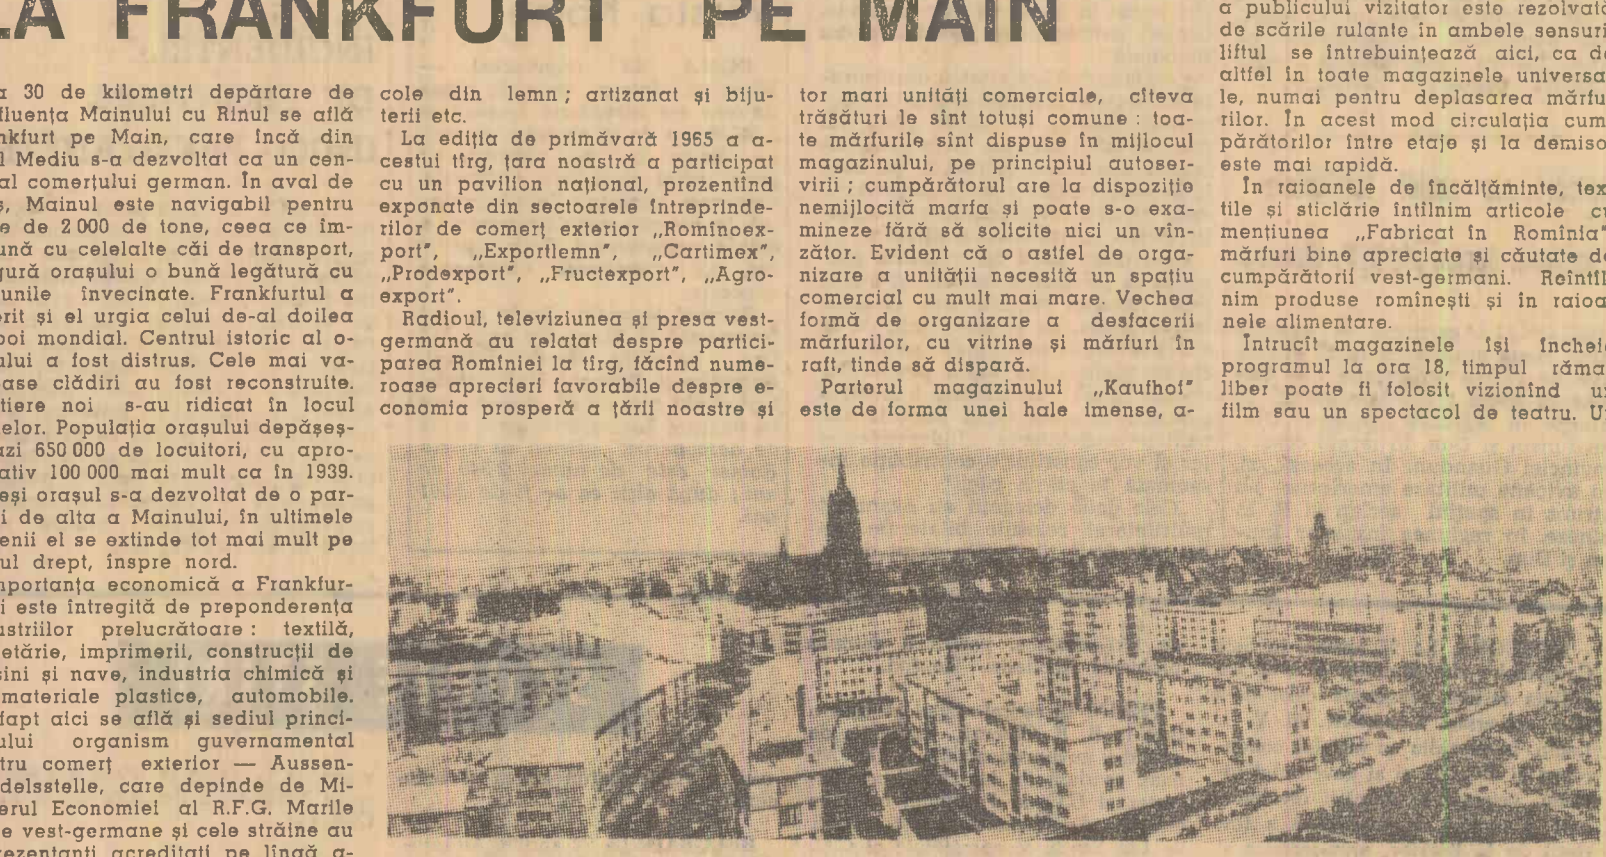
LA FRANKFURT PE MAIN

a 30 de kilometri depărtare de fluența Mainului cu Rinul se află nkfurt pe Main, care încă din l Mediu s-a dezvoltat ca un cenal comerțului german. În aval de s, Mainul este navigabil pentru e de 2 000 de tone, ceea ce împună cu celelalte căi de transport, ură orașului o bună legătură cu unile învecinate. Frankfurtul a erit și el urgia celui de-al doilea boi mondial. Centrul istoric al oului a fost distrus. Cele mai vaase clădiri au fost reconstruite. tiere noi s-au ridicat în locul elor. Populația orașului depășeszi 650 000 de locuitori, cu aproativ 100 000 mai mult ca în 1939. eși orașul s-a dezvoltat de o parși de alta a Mainului, în ultimele enii el se extinde tot mai mult pe ul drept, înspre nord.
nportanța economică a Frankfuri este întregită de preponderența ustriilor prelucrătoare: textilă, etărie, imprimerii, construcții de ini și nave, industria chimică și materiale plastice, automobile. fapt aici se află și sediul princiului organism guvernamental tru comerț exterior — Aussendelsstelle, care depinde de Mierul Economiei al R.F.G. Marile e vest-germane și cele străine au ezentanți acreditați pe lîngă a-

cole din lemn; artizanat și bijuterii etc.
La ediția de primăvară 1965 a acestui tîrg, țara noastră a participat cu un pavilion național, prezentînd exponate din sectoarele întreprinderilor de comerț exterior „Romînoexport", „Exportlemn", „Cartimex", „Prodexport", „Fructexport", „Agroexport".
Radioul, televiziunea și presa vestgermană au relatat despre participarea Romîniei la tîrg, făcînd numeroase aprecieri favorabile despre economia prosperă a țării noastre și

tor mari unități comerciale, cîteva trăsături le sînt totuși comune: toate mărfurile sînt dispuse în mijlocul magazinului, pe principiul autoservirii; cumpărătorul are la dispoziție nemijlocită marfa și poate s-o examineze fără să solicite nici un vînzător. Evident că o astfel de organizare a unității necesită un spațiu comercial cu mult mai mare. Vechea formă de organizare a desfacerii mărfurilor, cu vitrine și mărfuri în raft, tinde să dispară.
Parterul magazinului „Kaufhof" este de forma unei hale imense, a-

a publicului vizitator este rezolvat de scările rulante în ambele sensuri liftul se întrebuințează aici, ca d altfel în toate magazinele universa le, numai pentru deplasarea mărfu rilor. În acest mod circulația cum părătorilor între etaje și la demiso este mai rapidă.
În raioanele de încălțăminte, tex tile și sticlărie întîlnim articole cu mențiunea „Fabricat în Romînia" mărfuri bine apreciate și căutate d cumpărătorii vest-germani. Reîntîl nim produse romînești și în raioa nele alimentare.
Întrucît magazinele își înche programul la ora 18, timpul răma liber poate fi folosit vizionînd u film sau un spectacol de teatru. U